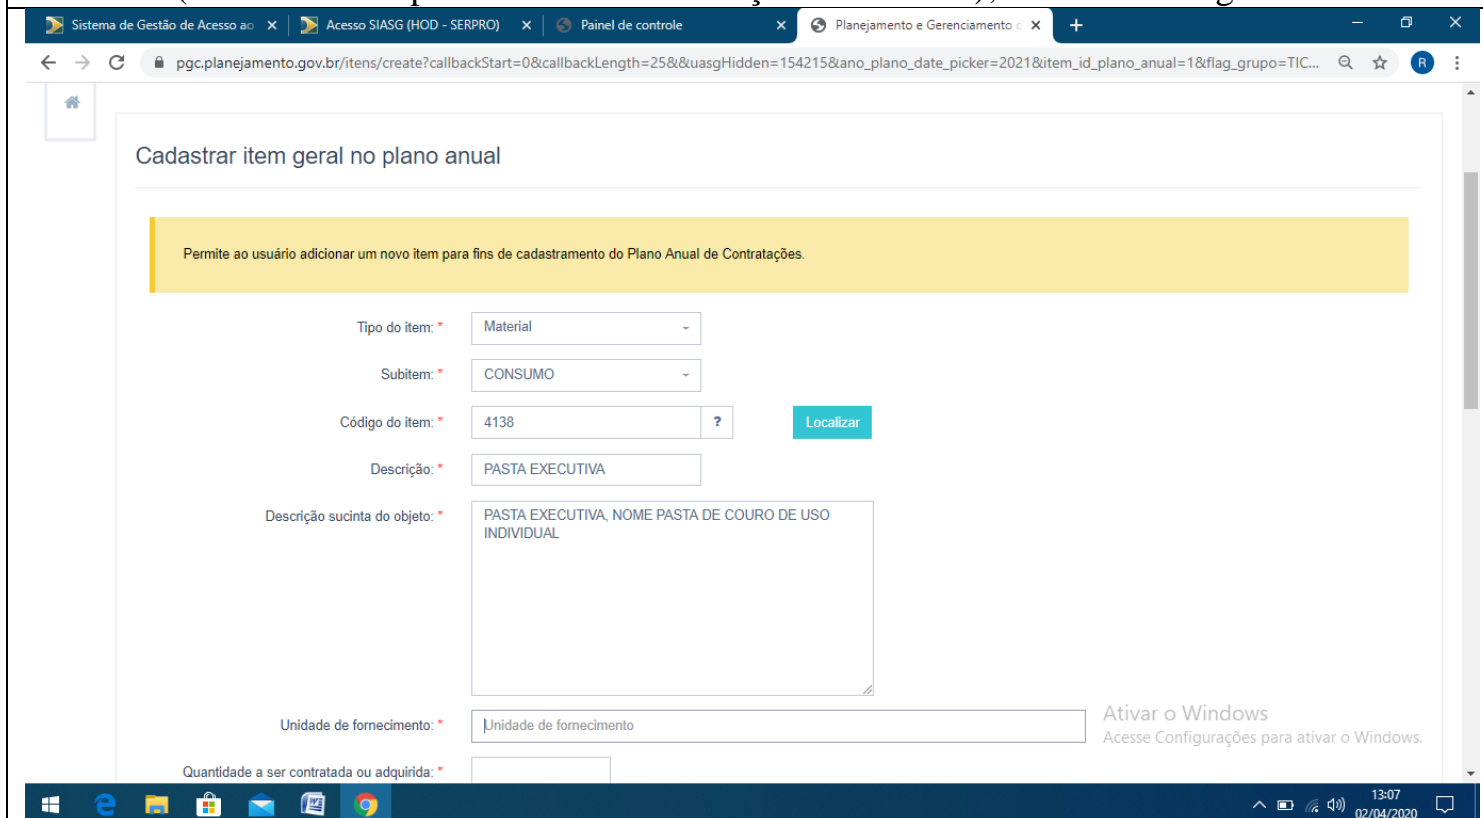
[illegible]

Sistema de Gestão de Acesso ao ×
Acesso SIASG (HOD - SERPRO) ×
Painel de controle ×
Planejamento e Gerenciamento ×
+

pgc.planejamento.gov.br/itens/create?callbackStart=0&callbackLength=25&&uasgHidden=154215&ano_plano_date_picker=2021&item_id_plano_anual=1&flag_grupo=TIC...

R

Cadastrar item geral no plano anual

Permite ao usuário adicionar um novo item para fins de cadastramento do Plano Anual de Contratações.

Tipo do item: * Material

Subitem: * CONSUMO

Código do item: * 4138 ? Localizar

Descrição: * PASTA EXECUTIVA

Descrição sucinta do objeto: * PASTA EXECUTIVA, NOME PASTA DE COURO DE USO INDIVIDUAL

Unidade de fornecimento: * Unidade de fornecimento

Quantidade a ser contratada ou adquirida: *

Ativar o Windows
Acesse Configurações para ativar o Windows.

13:07
02/04/2020